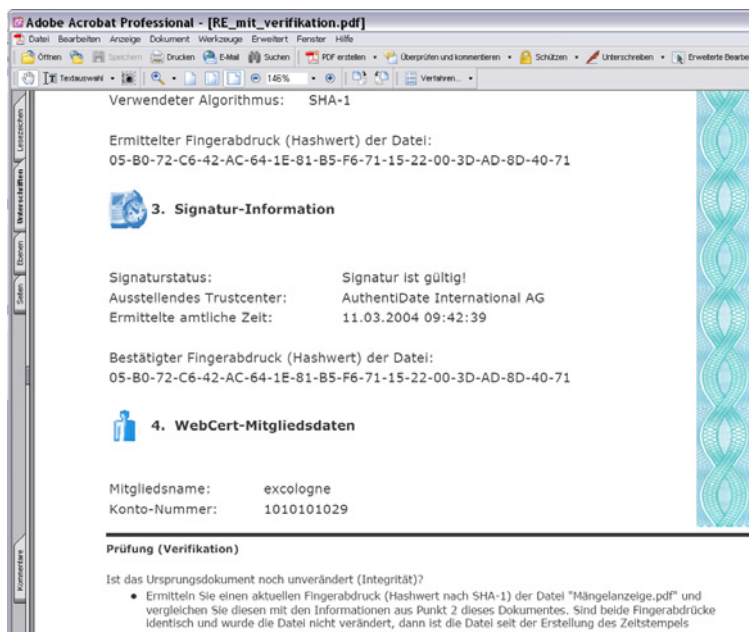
Adobe Acrobat Professional - [RE_mit_verifikation.pdf]

Datei Bearbeiten Anzeige Dokument Werkzeuge Erweitert Fenster Hilfe

Öffnen Speichern Drucken E-Mail Suchen PDF erstellen Überprüfen und kommentieren Schützen Unterschreiben Erweiterte Bearbe

Textauswahl 146% Verfahren...

Lesezeichen Unterschriften Ebenen Seiten Kommentare

Verwendeter Algorithmus: SHA-1

Ermittelter Fingerabdruck (Hashwert) der Datei:
05-B0-72-C6-42-AC-64-1E-81-B5-F6-71-15-22-00-3D-AD-8D-40-71

3. Signatur-Information

| Signaturstatus: | Signatur ist gültig! |
|---|---|
| Ausstellendes Trustcenter: | AuthentiDate International AG |
| Ermittelte amtliche Zeit: | 11.03.2004 09:42:39 |

Bestätigter Fingerabdruck (Hashwert) der Datei:
05-B0-72-C6-42-AC-64-1E-81-B5-F6-71-15-22-00-3D-AD-8D-40-71

4. WebCert-Mitgliedsdaten

| Mitgliedsname: | excologne |
|---|---|
| Konto-Nummer: | 1010101029 |

Prüfung (Verifikation)

Ist das Ursprungsdokument noch unverändert (Integrität)?
• Ermitteln Sie einen aktuellen Fingerabdruck (Hashwert nach SHA-1) der Datei "Mängelanzeige.pdf" und vergleichen Sie diesen mit den Informationen aus Punkt 2 dieses Dokumentes. Sind beide Fingerabdrücke identisch und wurde die Datei nicht verändert, dann ist die Datei seit der Erstellung des Zeitstempels